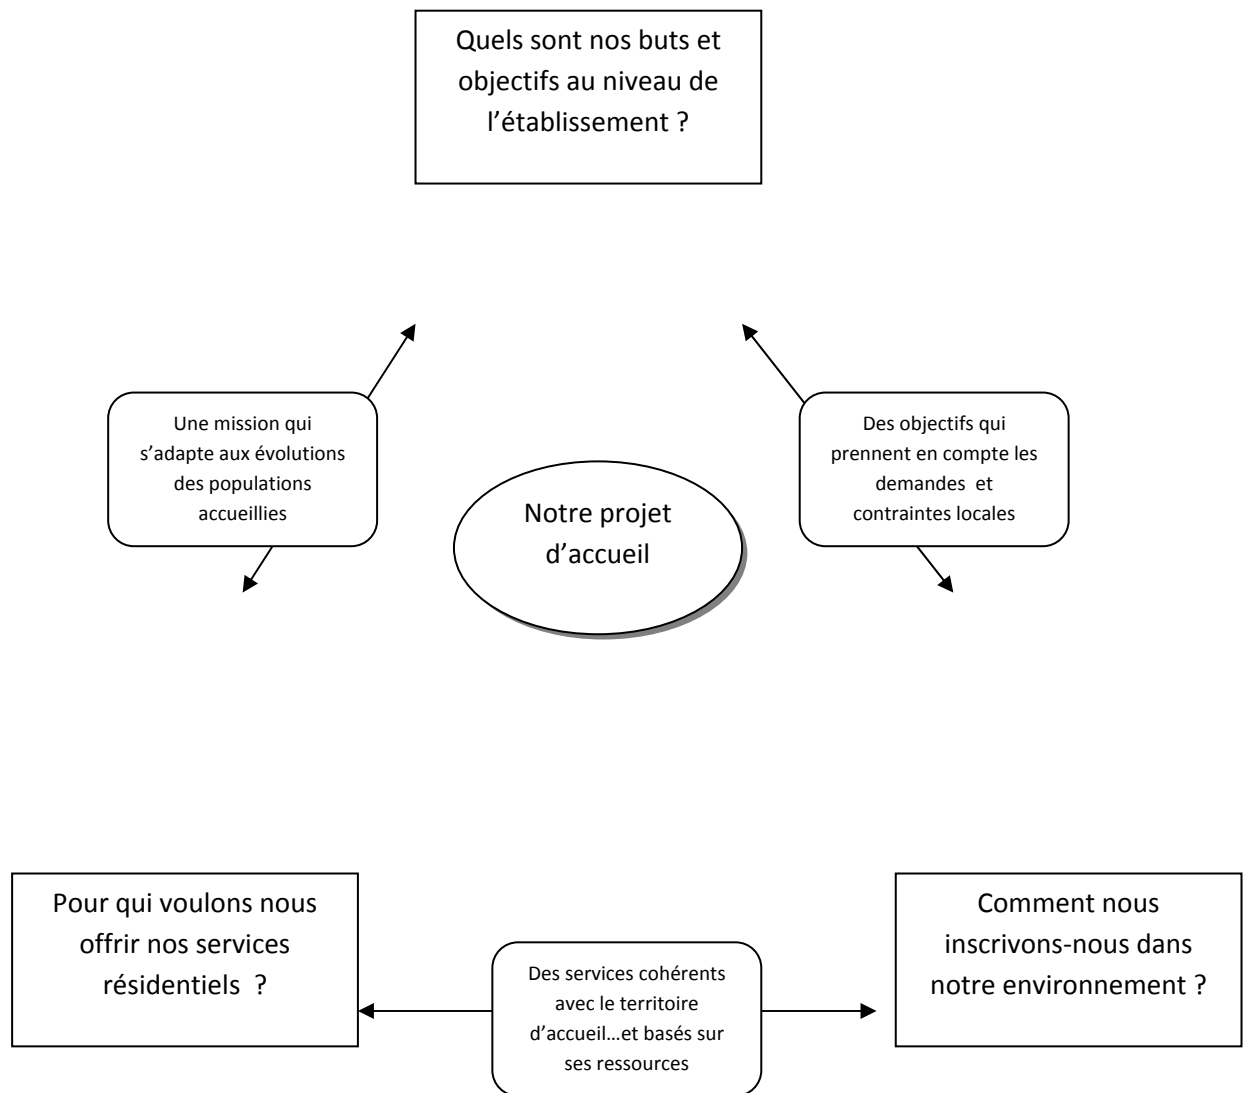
Quels sont nos buts et objectifs au niveau de l'établissement ?

Une mission qui s'adapte aux évolutions des populations accueillies

Des objectifs qui prennent en compte les demandes et contraintes locales

Notre projet d'accueil

Pour qui voulons nous offrir nos services résidentiels ?

Des services cohérents avec le territoire d'accueil…et basés sur ses ressources

Comment nous inscrivons-nous dans notre environnement ?